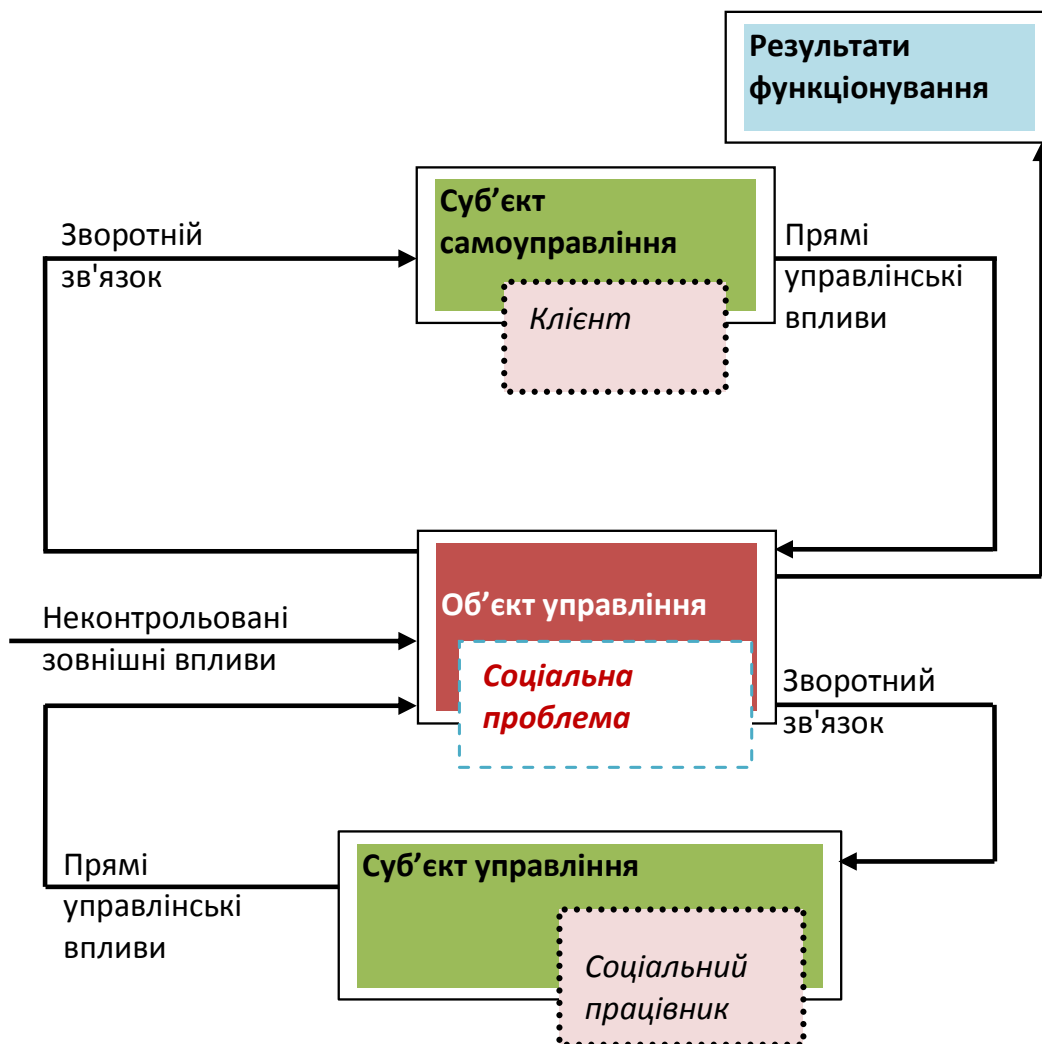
Результати функціонування

Зворотній зв'язок

Суб'єкт самоуправління

Клієнт

Прямі управлінські впливи

Об'єкт управління

Неконтрольовані зовнішні впливи

Соціальна проблема

Зворотний зв'язок

Прямі управлінські впливи

Суб'єкт управління

Соціальний працівник